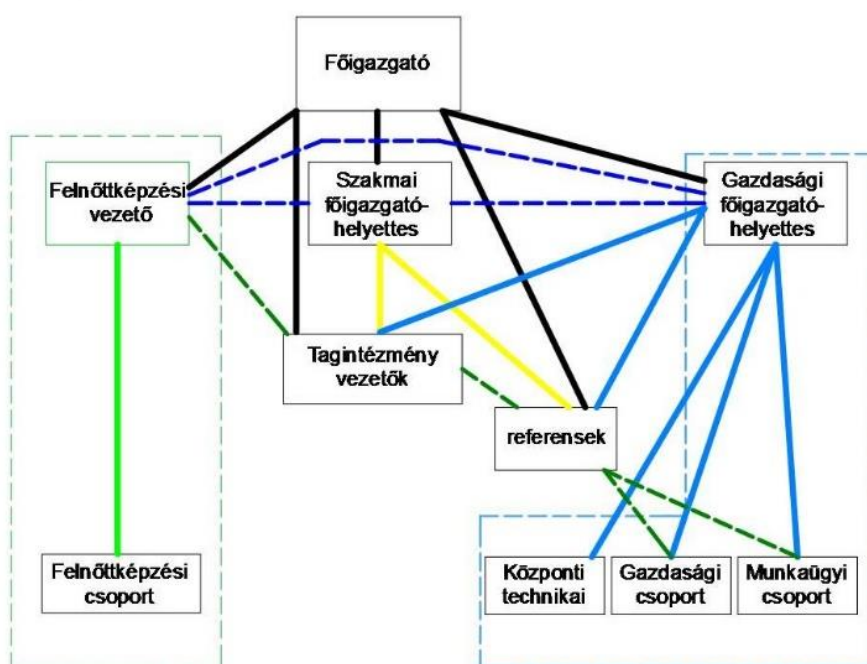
Főigazgató

Felnőttképzési vezető

Szakmai főigazgató-helyettes

Gazdasági főigazgató-helyettes

Tagintézmény vezetők

referensek

Felnőttképzési csoport

Központi technikai

Gazdasági csoport

Munkaügyi csoport